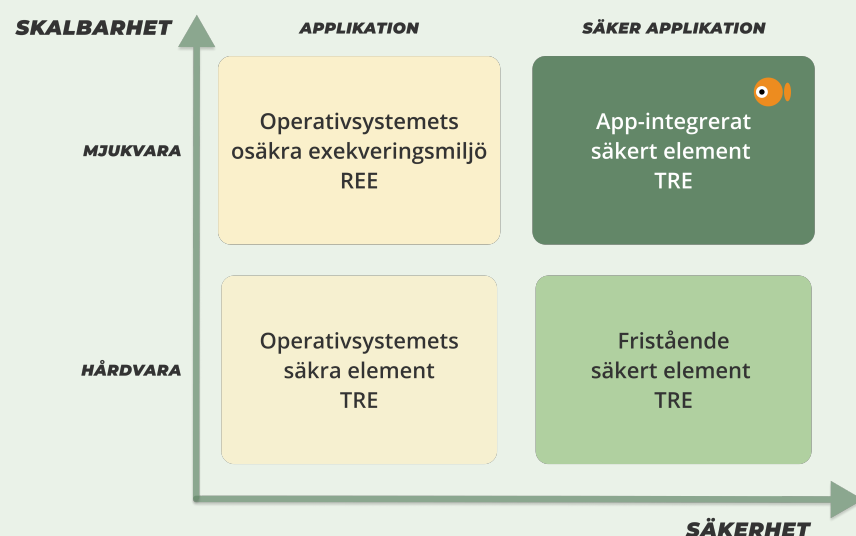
SKALBARHET

APPLIKATION

SÄKER APPLIKATION

MJUKVARA

Operativsystemets osäkra exekveringsmiljö REE

App-integrerat säkert element TRE

HÅRDVARA

Operativsystemets säkra element TRE

Fristående säkert element TRE

SÄKERHET